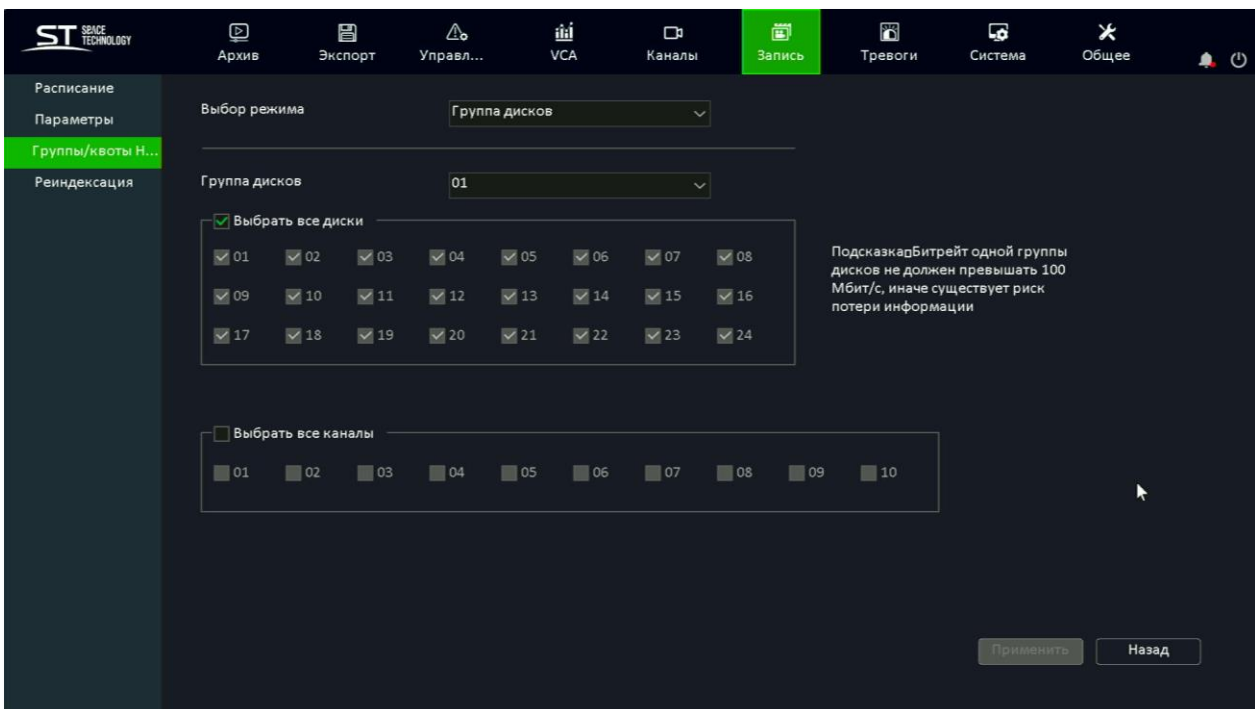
ST SPACE TECHNOLOGY

Архив
Экспорт
Управл...
VCA
Каналы
Запись
Тревоги
Система
Общее

Расписание
Параметры
Группы/квоты Н...
Реиндексация

Выбор режима
Группа дисков

Группа дисков
01

Выбрать все диски
01 02 03 04 05 06 07 08
09 10 11 12 13 14 15 16
17 18 19 20 21 22 23 24

Подсказка□Битрейт одной группы дисков не должен превышать 100 Мбит/с, иначе существует риск потери информации

Выбрать все каналы
01 02 03 04 05 06 07 08 09 10

Применить
Назад